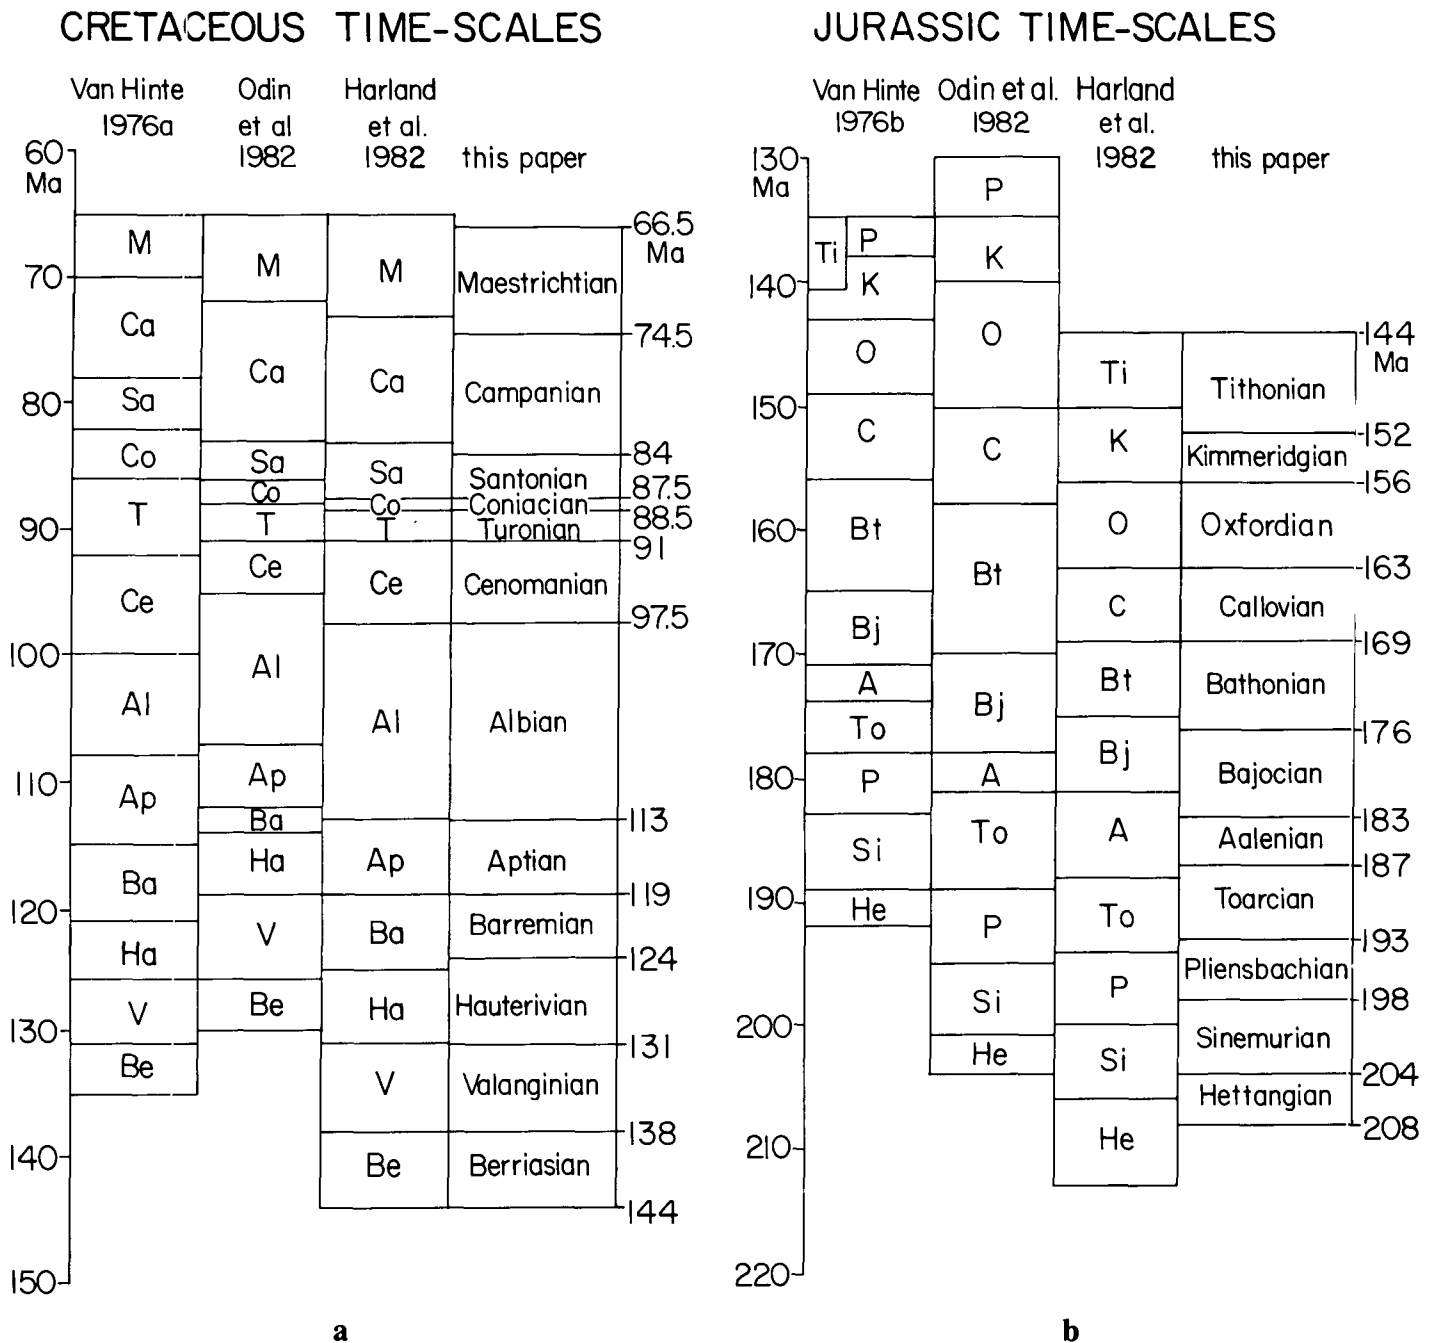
CRETACEOUS TIME-SCALES

Van Hinte 1976a
Odin et al 1982
Harland et al. 1982
this paper

60 Ma
70
80
90
100
110
120
130
140
150

Van Hinte 1976a: M, Ca, Sa, Co, T, Ce, Al, Ap, Ba, Ha, V, Be

Odin et al 1982: M, Ca, Sa, Co, T, Ce, Al, Ap, Ba, Ha, V, Be

Harland et al. 1982: M, Ca, Sa, Co, T, Ce, Al, Ap, Ba, Ha, V, Be

this paper:
66.5 Ma
Maestrichtian
74.5
Campanian
84
Santonian
87.5
Coniacian
88.5
Turonian
91
Cenomanian
97.5
Albian
113
Aptian
119
Barremian
124
Hauterivian
131
Valanginian
138
Berriasian
144

a

JURASSIC TIME-SCALES

Van Hinte 1976b
Odin et al. 1982
Harland et al. 1982
this paper

130 Ma
140
150
160
170
180
190
200
210
220

Van Hinte 1976b: Ti, P, K, O, C, Bt, Bj, A, To, P, Si, He

Odin et al. 1982: P, K, O, C, Bt, Bj, A, To, P, Si, He

Harland et al. 1982: Ti, K, O, C, Bt, Bj, A, To, P, Si, He

this paper:
144 Ma
Tithonian
152
Kimmeridgian
156
Oxfordian
163
Callovian
169
Bathonian
176
Bajocian
183
Aalenian
187
Toarcian
193
Pliensbachian
198
Sinemurian
204
Hettangian
208

b